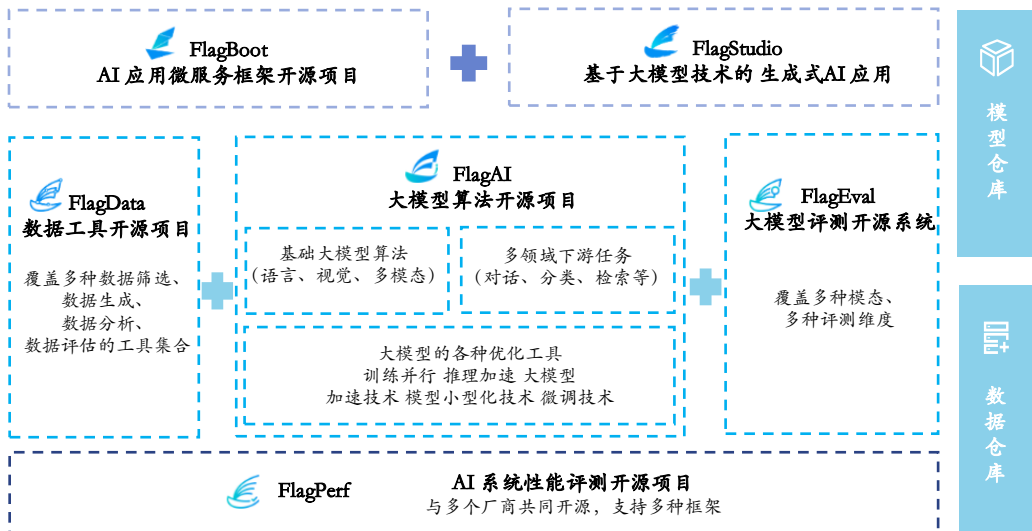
FlagBoot
AI 应用微服务框架开源项目

FlagStudio
基于大模型技术的生成式AI应用

模型仓库

FlagData
数据工具开源项目

覆盖多种数据筛选、数据生成、数据分析、数据评估的工具集合

FlagAI
大模型算法开源项目

基础大模型算法（语言、视觉、多模态）

多领域下游任务（对话、分类、检索等）

大模型的各种优化工具
训练并行 推理加速 大模型加速技术 模型小型化技术 微调技术

FlagEval
大模型评测开源系统

覆盖多种模态、多种评测维度

数据仓库

FlagPerf
AI 系统性能评测开源项目
与多个厂商共同开源，支持多种框架